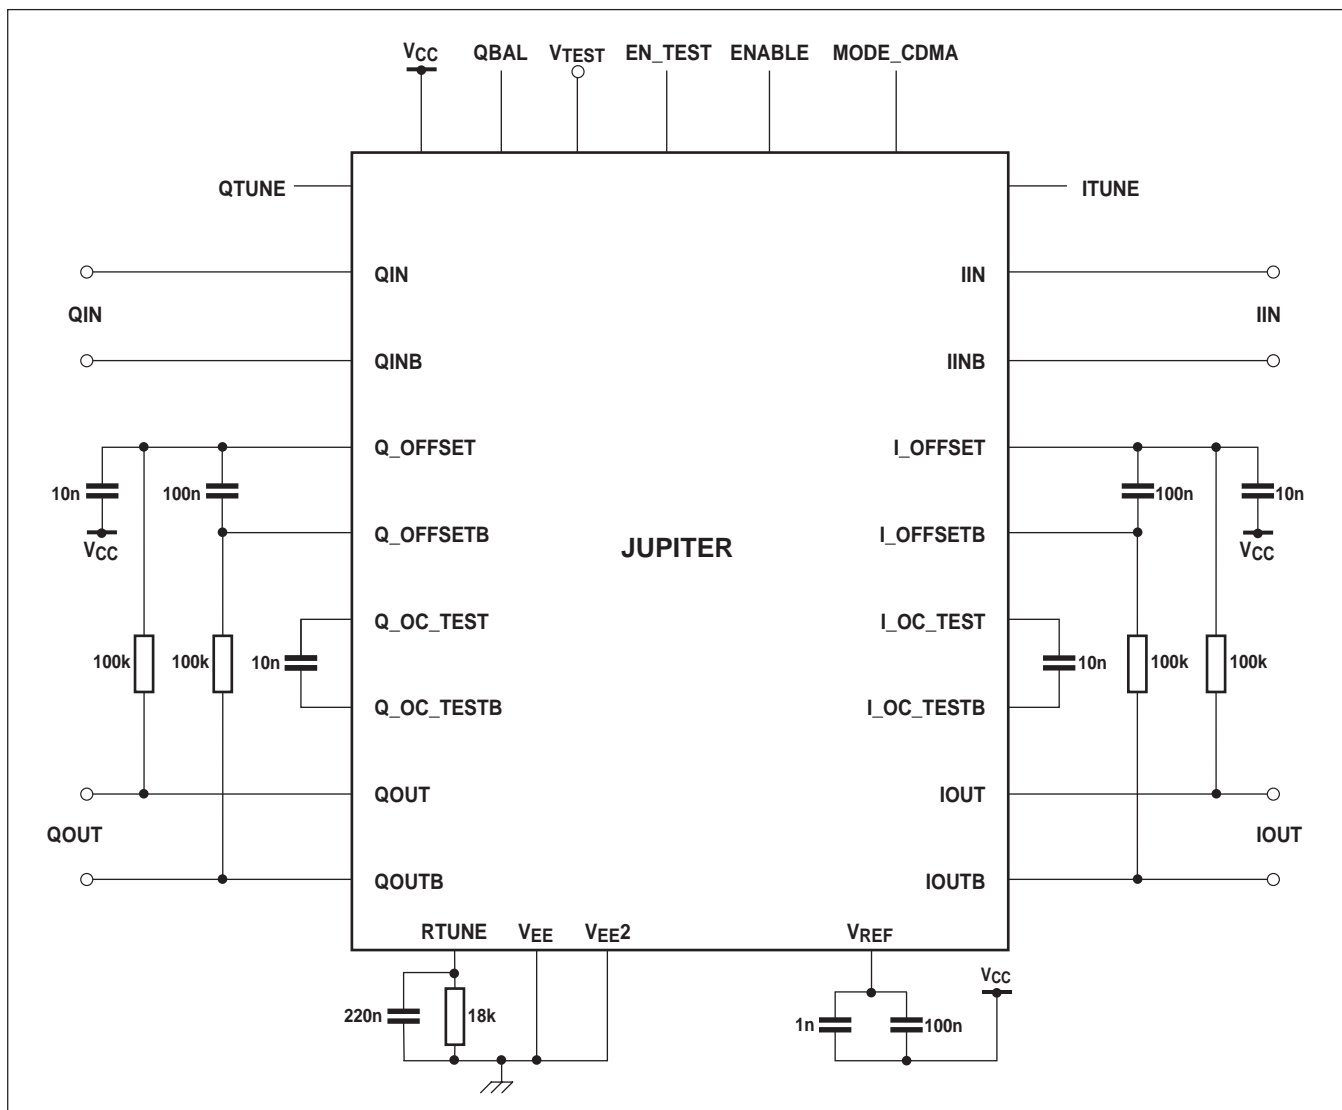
$V_{CC}$ QBAL $V_{TEST}$ EN_TEST ENABLE MODE_CDMA

QTUNE

ITUNE

QIN

QIN

IIN

IIN

QINB

IINB

Q_OFFSET

I_OFFSET

10n

100n

100n

10n

$V_{CC}$

Q_OFFSETB

JUPITER

I_OFFSETB

$V_{CC}$

Q_OC_TEST

I_OC_TEST

100k

100k

10n

10n

100k

100k

Q_OC_TESTB

I_OC_TESTB

QOUT

IOUT

QOUT

IOUT

QOUTB

IOUTB

RTUNE $V_{EE}$ $V_{EE}2$

$V_{REF}$

$V_{CC}$

220n

18k

1n

100n